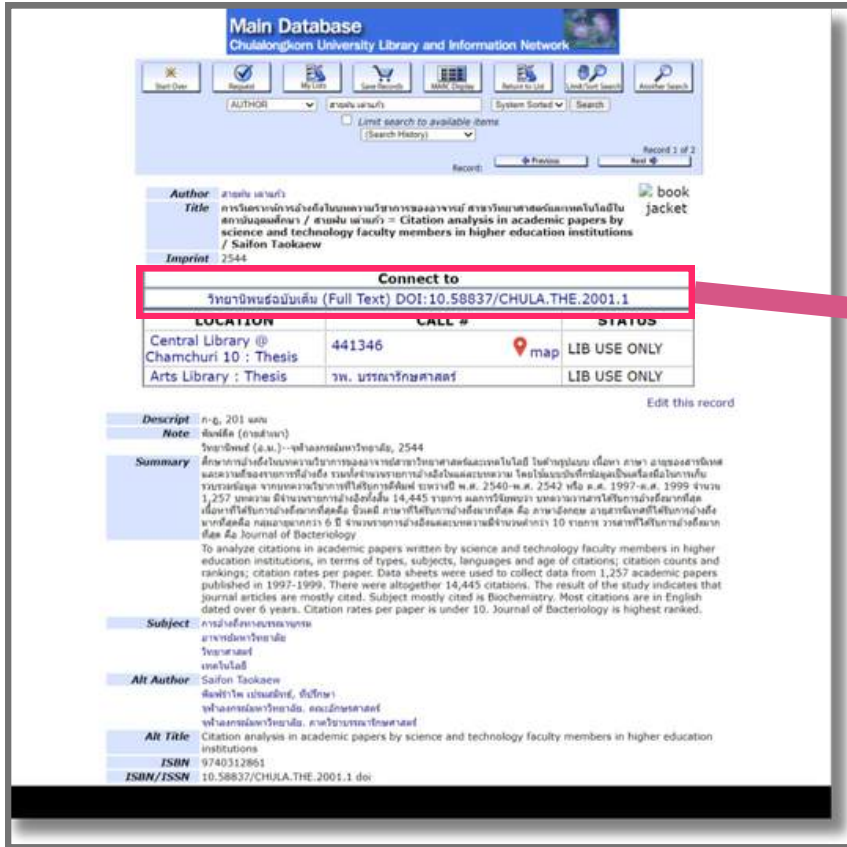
Main Database
Chulalongkorn University Library and Information Network

Start Over | Request | My Lists | Save Records | MARC Display | Return to List | Limit/Sort Search | Another Search

AUTHOR | สายฝน เตาแก้ว | System Sorted | Search

Limit search to available items

(Search History)

Record 1 of 2

Record: Previous | Next

| | |
|---|---|
| Author | สายฝน เตาแก้ว |
| Title | การวิเคราะห์การอ้างถึงในบทความวิชาการของอาจารย์ สาขาวิทยาศาสตร์และเทคโนโลยีในสถาบันอุดมศึกษา / สายฝน เตาแก้ว = Citation analysis in academic papers by science and technology faculty members in higher education institutions / Saifon Taokaew |
| Imprint | 2544 |

book jacket

Connect to

วิทยานิพนธ์ฉบับเต็ม (Full Text) DOI:10.58837/CHULA.THE.2001.1

| LOCATION | CALL # | STATUS |
|---|---|---|
| Central Library @ Chamchuri 10 : Thesis | 441346 map | LIB USE ONLY |
| Arts Library : Thesis | วพ. บรรณารักษศาสตร์ | LIB USE ONLY |

Edit this record

Descript ก-ฎ, 201 แผ่น

Note พิมพ์ดีด (ถ่ายสำเนา)
วิทยานิพนธ์ (อ.ม.)--จุฬาลงกรณ์มหาวิทยาลัย, 2544

Summary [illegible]
To analyze citations in academic papers written by science and technology faculty members in higher education institutions, in terms of types, subjects, languages and age of citations; citation counts and rankings; citation rates per paper. Data sheets were used to collect data from 1,257 academic papers published in 1997-1999. There were altogether 14,445 citations. The result of the study indicates that journal articles are mostly cited. Subject mostly cited is Biochemistry. Most citations are in English dated over 6 years. Citation rates per paper is under 10. Journal of Bacteriology is highest ranked.

Subject การอ้างถึงทางบรรณานุกรม
อาจารย์มหาวิทยาลัย
วิทยาศาสตร์
เทคโนโลยี

Alt Author Saifon Taokaew
พิมพ์ราไพ เปรมสมิทธ์, ที่ปรึกษา
จุฬาลงกรณ์มหาวิทยาลัย. คณะอักษรศาสตร์
จุฬาลงกรณ์มหาวิทยาลัย. ภาควิชาบรรณารักษศาสตร์

Alt Title Citation analysis in academic papers by science and technology faculty members in higher education institutions

ISBN 9740312861

ISBN/ISSN 10.58837/CHULA.THE.2001.1 doi